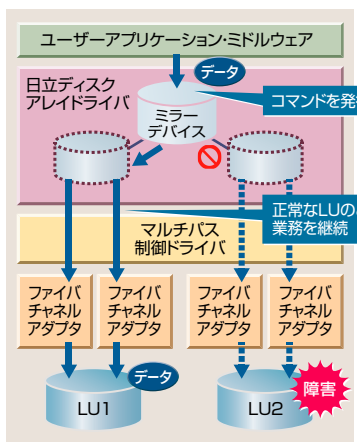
ユーザーアプリケーション・ミドルウェア

データ

日立ディスクアレイドライバ

ミラーデバイス

コマンドを発

正常なLUの業務を継続

マルチパス制御ドライバ

ファイバチャネルアダプタ

ファイバチャネルアダプタ

ファイバチャネルアダプタ

ファイバチャネルアダプタ

データ

LU1

障害

LU2